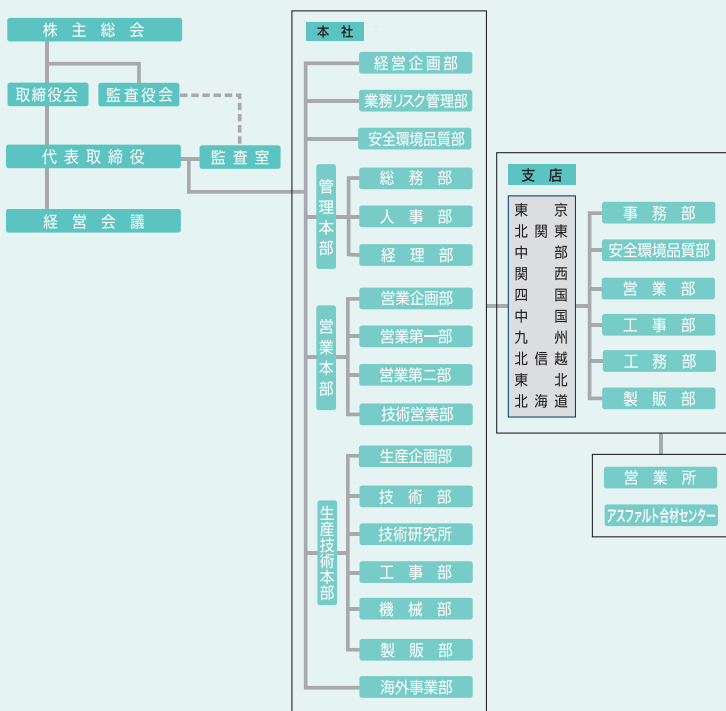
株主総会

取締役会

監査役会

代表取締役

監査室

経営会議

本社

経営企画部

業務リスク管理部

安全環境品質部

管理本部

総務部

人事部

経理部

営業本部

営業企画部

営業第一部

営業第二部

技術営業部

生産技術本部

生産企画部

技術部

技術研究所

工事部

機械部

製販部

海外事業部

支店

東京
北関東
中部
関西
四国
中国
九州
北信越
東北
北海道

事務部

安全環境品質部

営業部

工事部

工務部

製販部

営業所

アスファルト合材センター